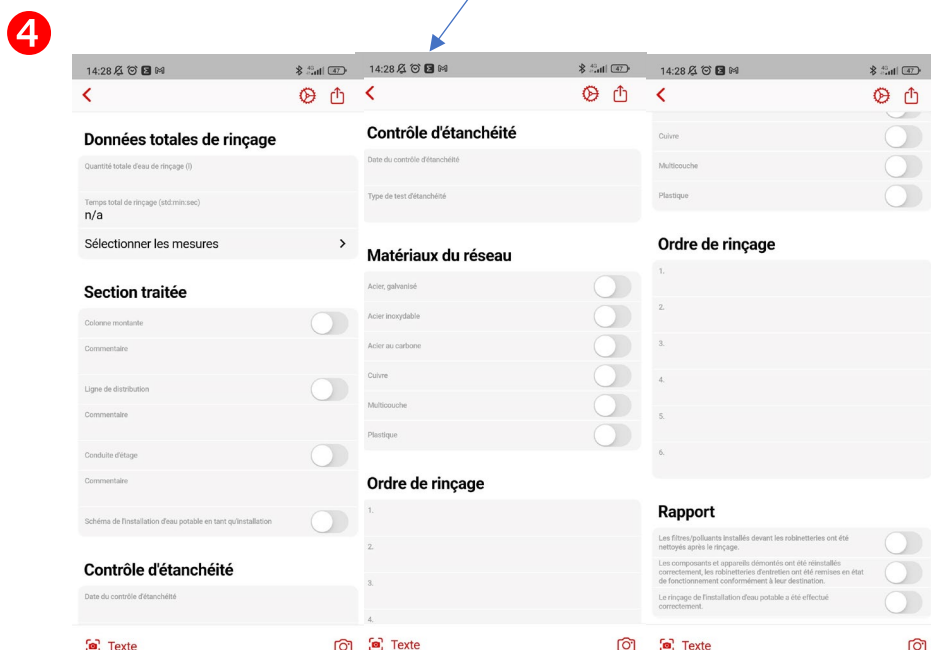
4

14:28

Données totales de rinçage

Quantité totale d'eau de rinçage (l)

Temps total de rinçage (std:min:sec)
n/a

Sélectionner les mesures >

Section traitée

Colonne montante

Commentaire

Ligne de distribution

Commentaire

Conduite d'étage

Commentaire

Schéma de l'installation d'eau potable en tant qu'installation

Contrôle d'étanchéité

Date du contrôle d'étanchéité

Texte

14:28

Contrôle d'étanchéité

Date du contrôle d'étanchéité

Type de test d'étanchéité

Matériaux du réseau

Acier, galvanisé

Acier inoxydable

Acier au carbone

Cuivre

Multicouche

Plastique

Ordre de rinçage

1.

2.

3.

4.

Texte

14:28

Cuivre

Multicouche

Plastique

Ordre de rinçage

1.

2.

3.

4.

5.

6.

Rapport

Les filtres/polluants installés devant les robinetteries ont été nettoyés après le rinçage.

Les composants et appareils démontés ont été réinstallés correctement, les robinetteries d'entretien ont été remises en état de fonctionnement conformément à leur destination.

Le rinçage de l'installation d'eau potable a été effectué correctement.

Texte